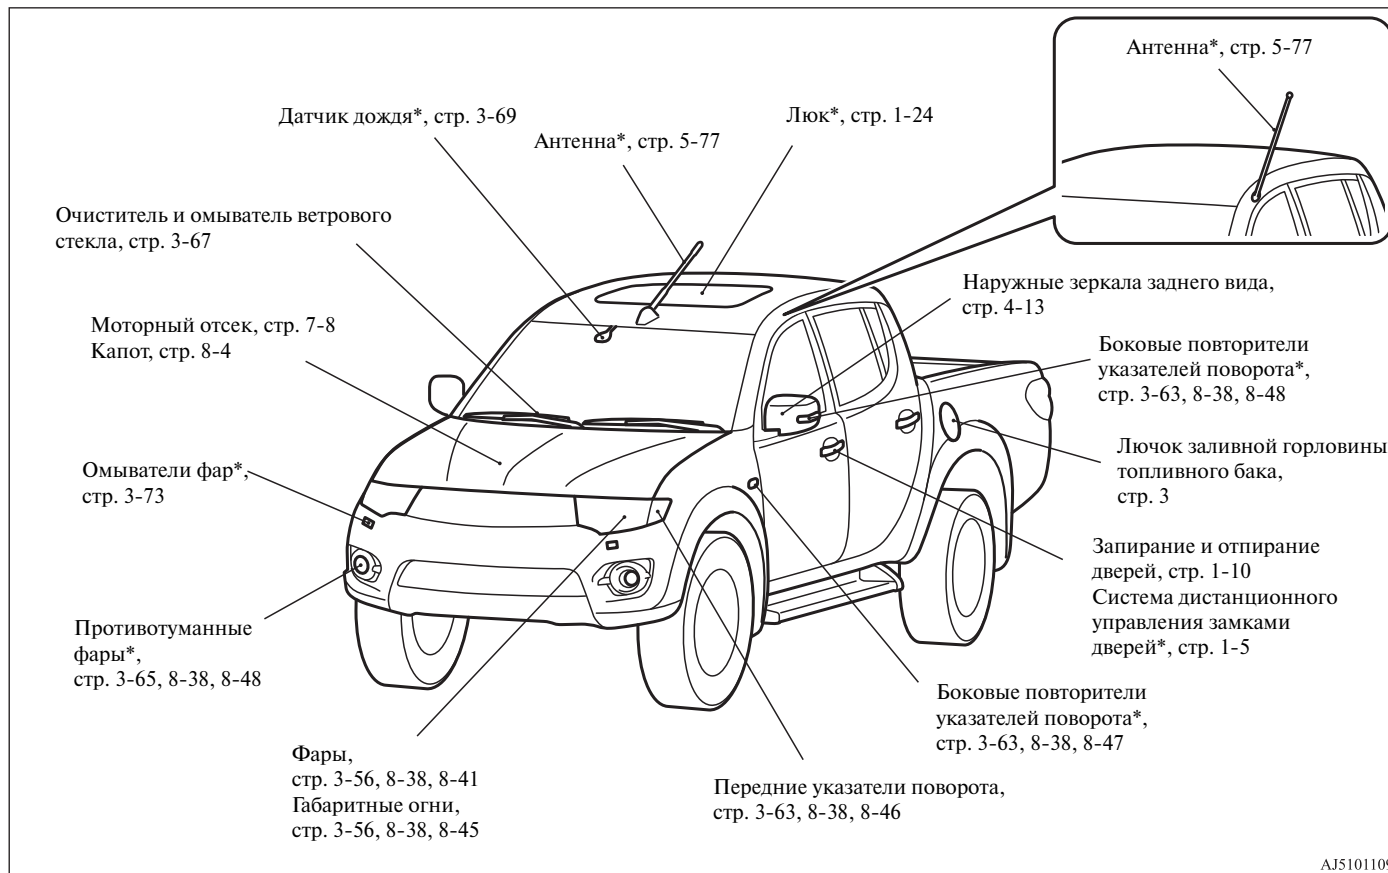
Антенна*, стр. 5-77

Датчик дождя*, стр. 3-69

Антенна*, стр. 5-77

Люк*, стр. 1-24

Очиститель и омыватель ветрового стекла, стр. 3-67

Наружные зеркала заднего вида, стр. 4-13

Моторный отсек, стр. 7-8
Капот, стр. 8-4

Боковые повторители указателей поворота*, стр. 3-63, 8-38, 8-48

Лючок заливной горловины топливного бака, стр. 3

Омыватели фар*, стр. 3-73

Запирание и отпирание дверей, стр. 1-10
Система дистанционного управления замками дверей*, стр. 1-5

Противотуманные фары*, стр. 3-65, 8-38, 8-48

Боковые повторители указателей поворота*, стр. 3-63, 8-38, 8-47

Фары, стр. 3-56, 8-38, 8-41
Габаритные огни, стр. 3-56, 8-38, 8-45

Передние указатели поворота, стр. 3-63, 8-38, 8-46

AJ5101109